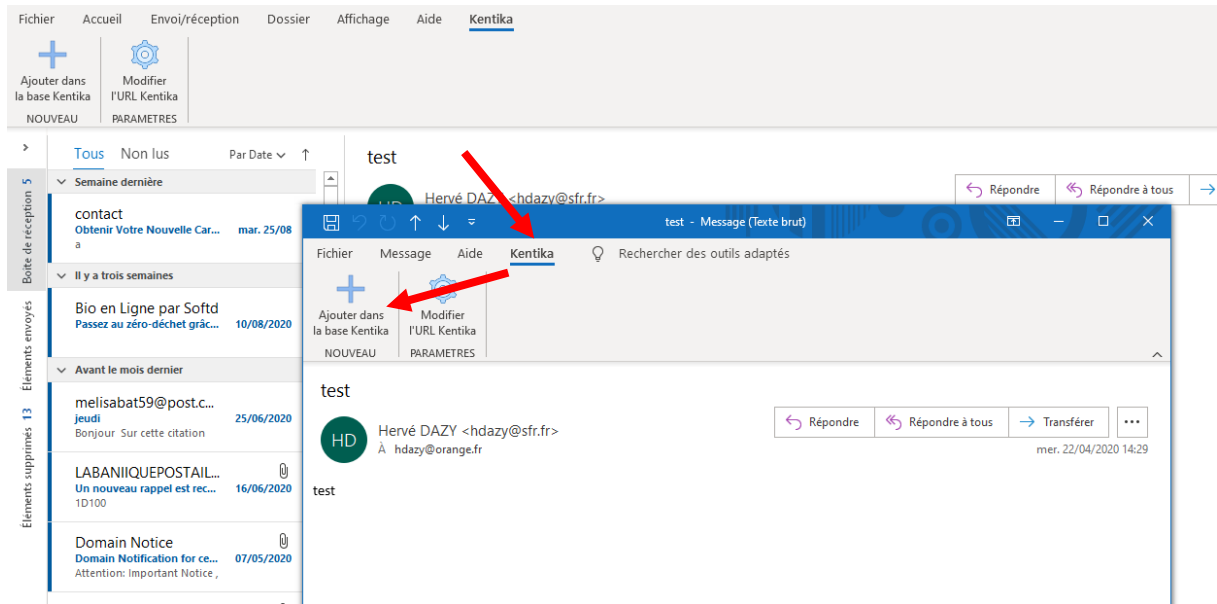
Fichier Accueil Envoi/réception Dossier Affichage Aide Kentika

Ajouter dans la base Kentika
NOUVEAU

Modifier l'URL Kentika
PARAMETRES

Tous Non lus Par Date

Semaine dernière

contact
Obtenir Votre Nouvelle Car... mar. 25/08
a

Il y a trois semaines

Bio en Ligne par Softd
Passez au zéro-déchet grâc... 10/08/2020

Avant le mois dernier

melisabat59@post.c...
jeudi 25/06/2020
Bonjour Sur cette citation

LABANIIQUEPOSTAIL...
Un nouveau rappel est rec... 16/06/2020
1D100

Domain Notice
Domain Notification for ce... 07/05/2020
Attention: Important Notice ,

Boîte de réception 5
Éléments envoyés
Éléments supprimés 13

test
HD Hervé DAZY <hdazy@sfr.fr>
Répondre Répondre à tous

test - Message (Texte brut)

Fichier Message Aide Kentika Rechercher des outils adaptés

Ajouter dans la base Kentika
NOUVEAU

Modifier l'URL Kentika
PARAMETRES

test

HD Hervé DAZY <hdazy@sfr.fr>
À hdazy@orange.fr

Répondre Répondre à tous Transférer ...

mer. 22/04/2020 14:29

test